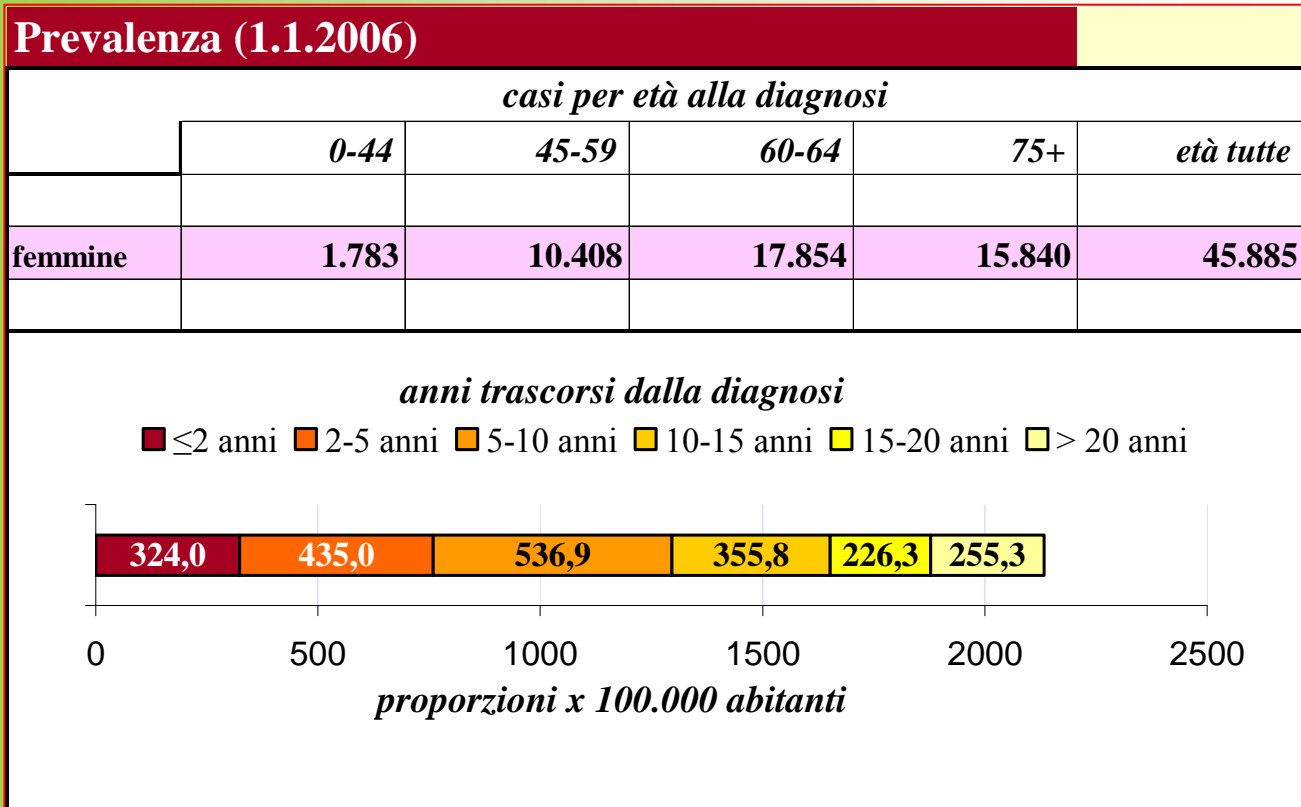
Prevalenza (1.1.2006)

casi per età alla diagnosi

| | 0-44 | 45-59 | 60-64 | 75+ | età tutte |
|---|---|---|---|---|---|
| | | | | | |
| femmine | 1.783 | 10.408 | 17.854 | 15.840 | 45.885 |
| | | | | | |

anni trascorsi dalla diagnosi

$\leq$2 anni  2-5 anni  5-10 anni  10-15 anni  15-20 anni  > 20 anni

324,0  435,0  536,9  355,8  226,3  255,3

0  500  1000  1500  2000  2500

proporzioni x 100.000 abitanti